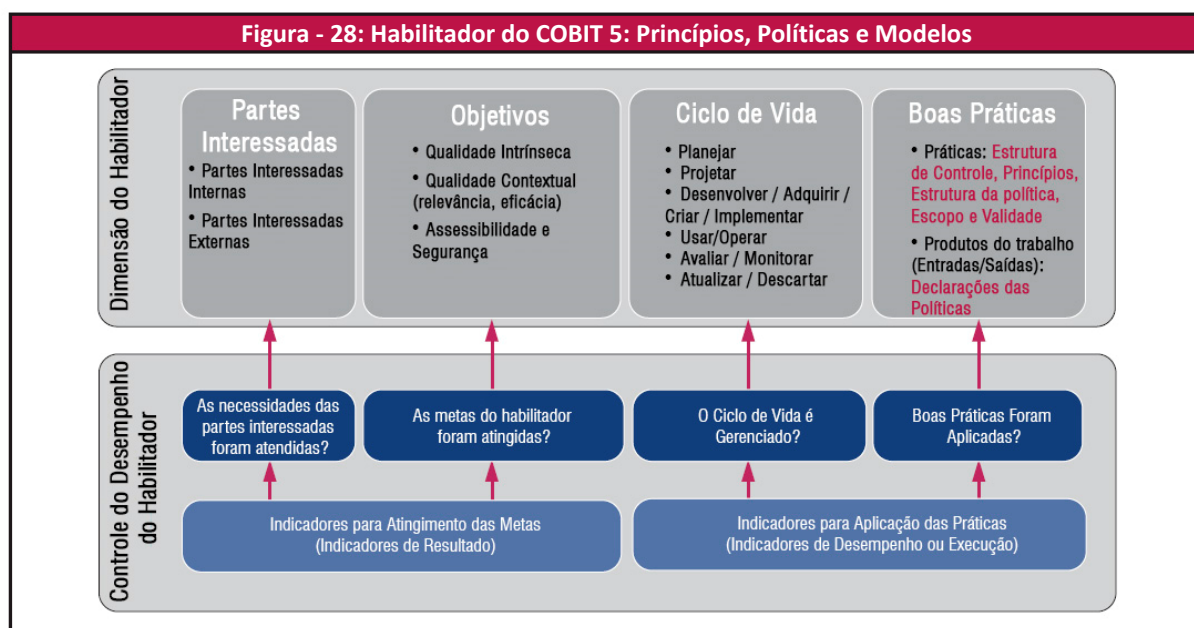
Figura - 28: Habilitador do COBIT 5: Princípios, Políticas e Modelos

Dimensão do Habilitador

Partes Interessadas
• Partes Interessadas Internas
• Partes Interessadas Externas

Objetivos
• Qualidade Intrínseca
• Qualidade Contextual (relevância, eficácia)
• Assessibilidade e Segurança

Ciclo de Vida
• Planejar
• Projetar
• Desenvolver / Adquirir / Criar / Implementar
• Usar/Operar
• Avaliar / Monitorar
• Atualizar / Descartar

Boas Práticas
• Práticas: Estrutura de Controle, Princípios, Estrutura da política, Escopo e Validade
• Produtos do trabalho (Entradas/Saídas): Declarações das Políticas

Controle do Desempenho do Habilitador

As necessidades das partes interessadas foram atendidas?

As metas do habilitador foram atingidas?

O Ciclo de Vida é Gerenciado?

Boas Práticas Foram Aplicadas?

Indicadores para Atingimento das Metas (Indicadores de Resultado)

Indicadores para Aplicação das Práticas (Indicadores de Desempenho ou Execução)